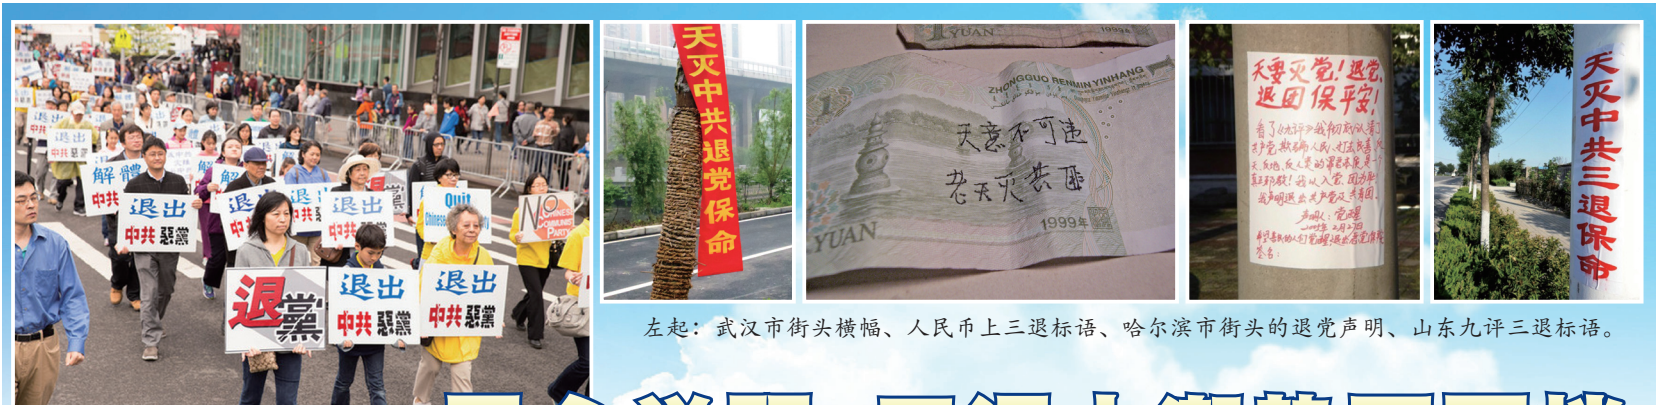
解體
退出
中共
退出
中共 恶黨
退
退出
中共
退出
中共
退黨
退出
中共 恶黨
退出
中共 恶黨
Quit
Chinese
NO
COMMUNIST PARTY

天灭中共退党保命

YUAN
ZHONGGUO RENMIN YINHANG
天意不可违
老天灭共匪
1999年
YUAN

天要灭党！退党
退团保平安！
看了九评，我彻底认清了共产党欺骗人民、迫害百姓、天良丧尽、反人类的罪恶本质，是真正的邪教！我以入党团为耻，我郑重声明退出共产党及其一切组织。
声明人：觉醒
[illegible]
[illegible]

天灭中共三退保命

左起：武汉市街头横幅、人民币上三退标语、哈尔滨市街头的退党声明、山东九评三退标语。